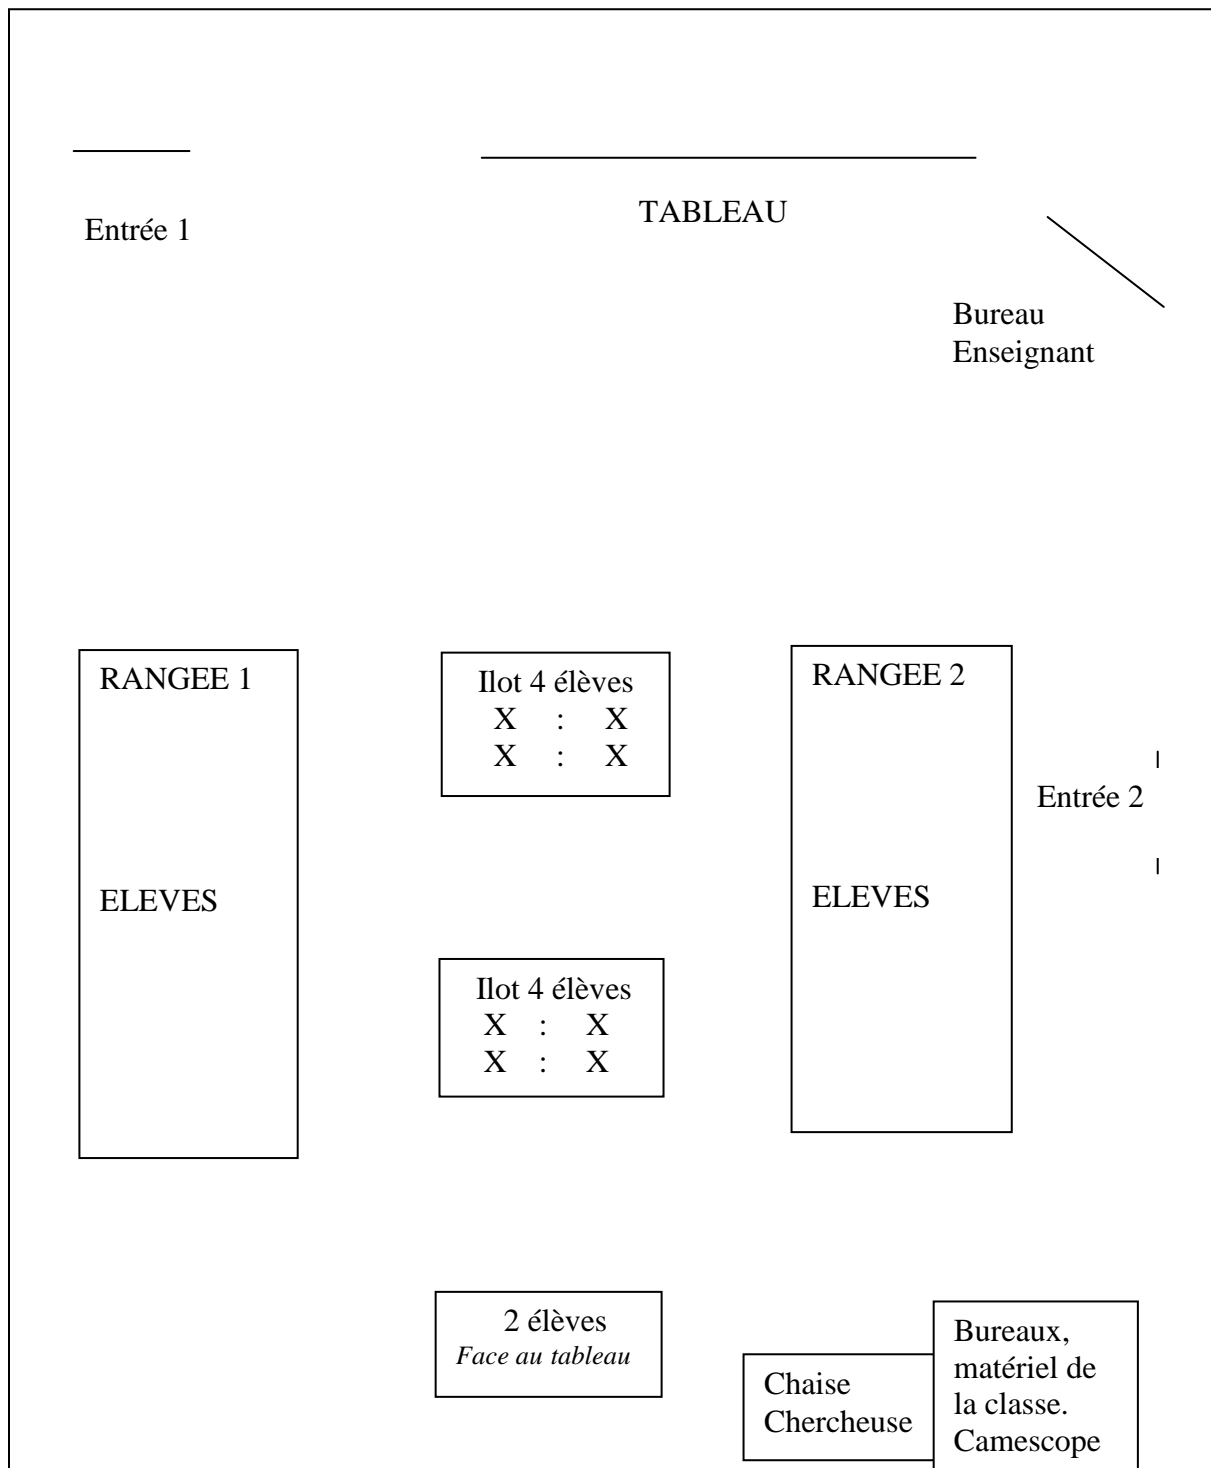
Entrée 1

TABLEAU

Bureau
Enseignant

RANGEE 1

ELEVES

Ilot 4 élèves
X : X
X : X

RANGEE 2

ELEVES

Entrée 2

Ilot 4 élèves
X : X
X : X

2 élèves
*Face au tableau*

Chaise
Chercheuse

Bureaux,
matériel de
la classe.
Camescope